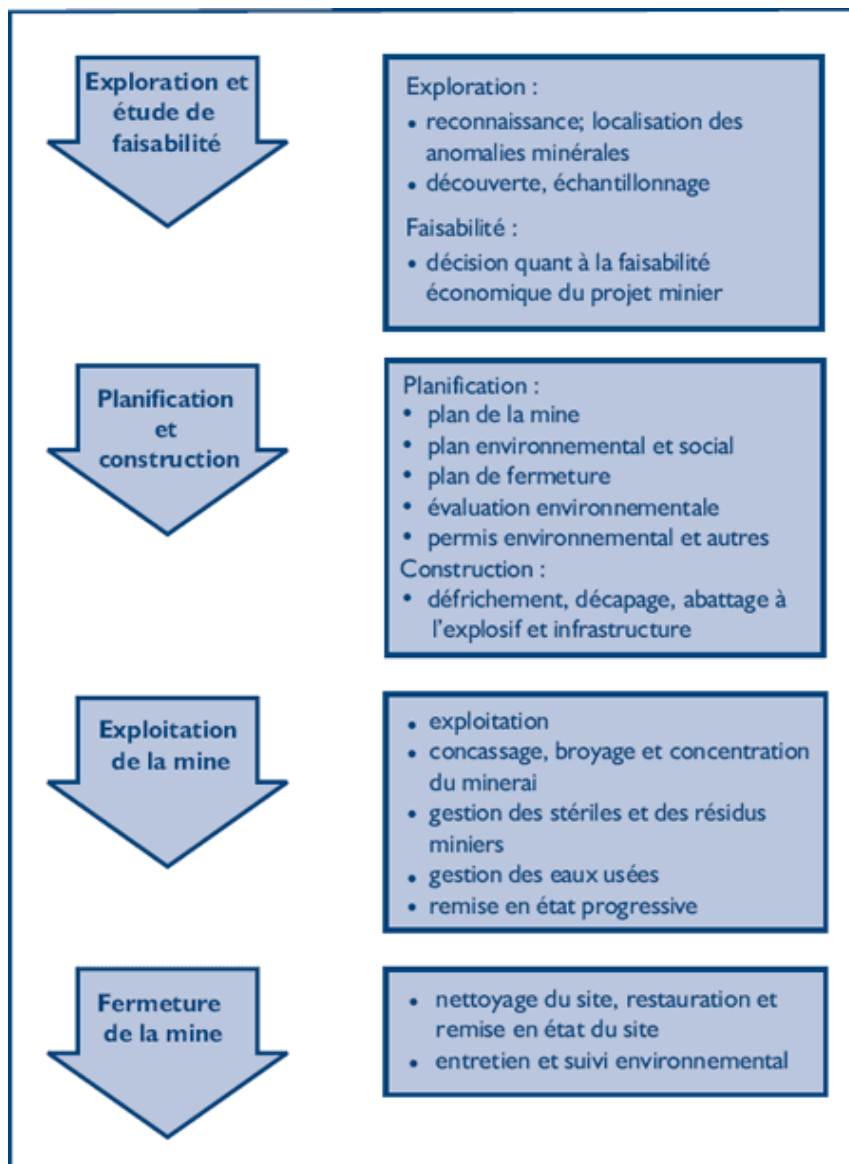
Exploration et étude de faisabilité

Exploration :
• reconnaissance; localisation des anomalies minérales
• découverte, échantillonnage

Faisabilité :
• décision quant à la faisabilité économique du projet minier

Planification et construction

Planification :
• plan de la mine
• plan environnemental et social
• plan de fermeture
• évaluation environnementale
• permis environnemental et autres

Construction :
• défrichement, décapage, abattage à l'explosif et infrastructure

Exploitation de la mine

• exploitation
• concassage, broyage et concentration du minerai
• gestion des stériles et des résidus miniers
• gestion des eaux usées
• remise en état progressive

Fermeture de la mine

• nettoyage du site, restauration et remise en état du site
• entretien et suivi environnemental